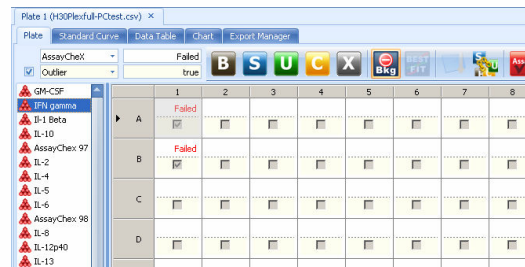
Plate 1 (H30Plexfull-PCtest.csv) ×

Plate | Standard Curve | Data Table | Chart | Export Manager

AssayCheX | Failed
Outlier | true

B S U C X Bkg BEST FIT

GM-CSF
IFN gamma
Il-1 Beta
IL-10
AssayChex 97
IL-2
IL-4
IL-5
IL-6
AssayChex 98
IL-8
IL-12p40
IL-13

| | 1 | 2 | 3 | 4 | 5 | 6 | 7 | 8 |
|---|---|---|---|---|---|---|---|---|
| A | Failed | | | | | | | |
| B | Failed | | | | | | | |
| C | | | | | | | | |
| D | | | | | | | | |